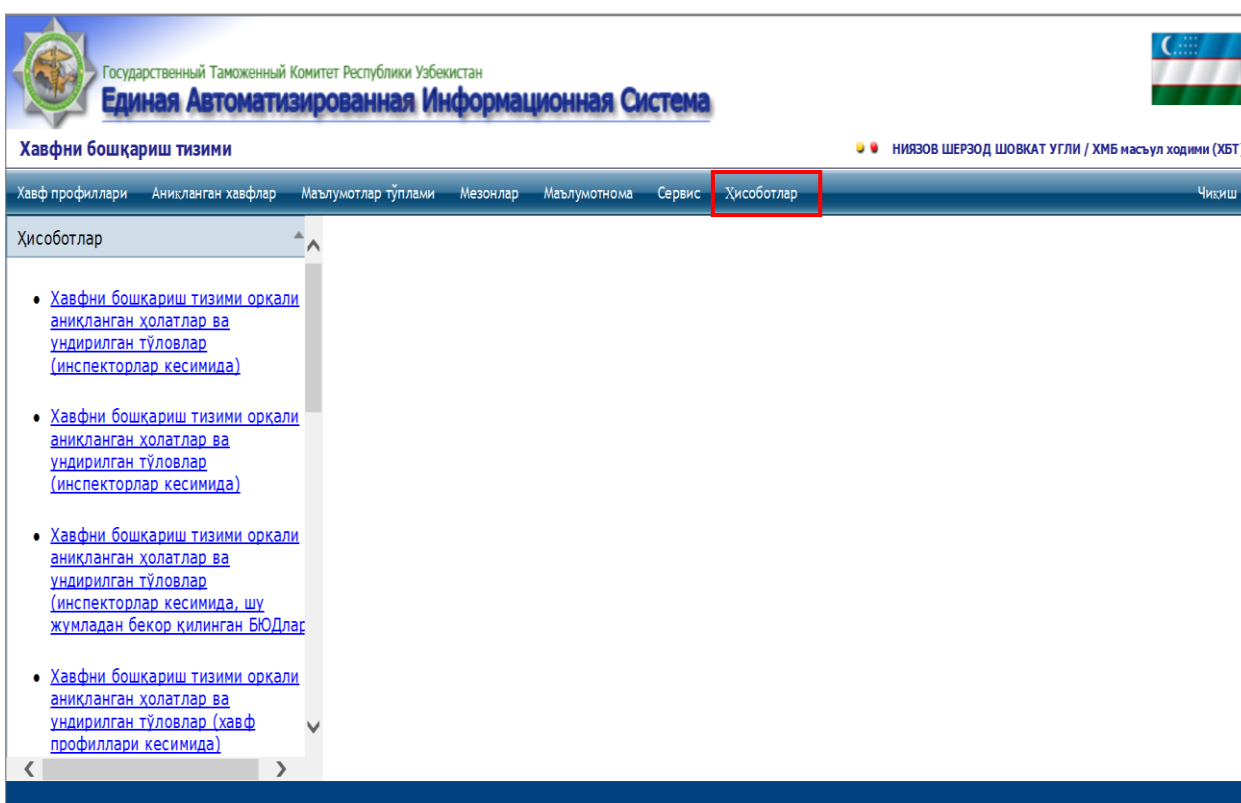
Государственный Таможенный Комитет Республики Узбекистан
Единая Автоматизированная Информационная Система

Хавфни бошқариш тизими

НИЯЗОВ ШЕРЗОД ШОВКАТ УГЛИ / ХМБ масъул ходими (ХБТ

Хавф профиллари Аниқланган хавфлар Маълумотлар тўплами Мезонлар Маълумотнома Сервис Ҳисоботлар Чиқиш

Ҳисоботлар

• Хавфни бошқариш тизими орқали аниқланган ҳолатлар ва ундирилган тўловлар (инспекторлар кесимида)

• Хавфни бошқариш тизими орқали аниқланган ҳолатлар ва ундирилган тўловлар (инспекторлар кесимида)

• Хавфни бошқариш тизими орқали аниқланган ҳолатлар ва ундирилган тўловлар (инспекторлар кесимида, шу жумладан бекор қилинган БЮДлар

• Хавфни бошқариш тизими орқали аниқланган ҳолатлар ва ундирилган тўловлар (хавф профиллари кесимида)